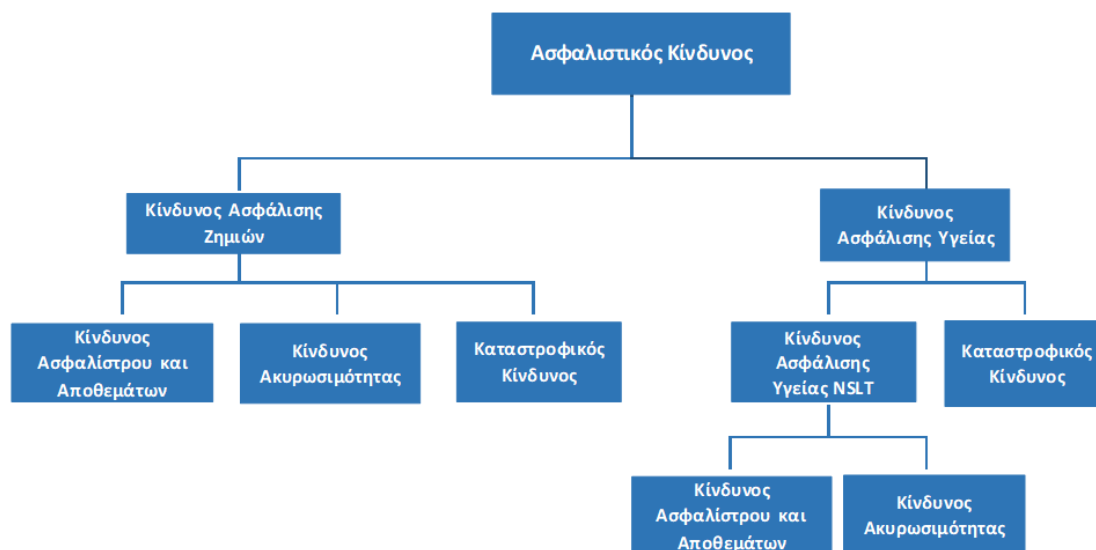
Ασφαλιστικός Κίνδυνος

Κίνδυνος Ασφάλισης Ζημιών

Κίνδυνος Ασφάλισης Υγείας

Κίνδυνος Ασφαλίστρου και Αποθεμάτων

Κίνδυνος Ακυρωσιμότητας

Καταστροφικός Κίνδυνος

Κίνδυνος Ασφάλισης Υγείας NSLT

Καταστροφικός Κίνδυνος

Κίνδυνος Ασφαλίστρου και Αποθεμάτων

Κίνδυνος Ακυρωσιμότητας